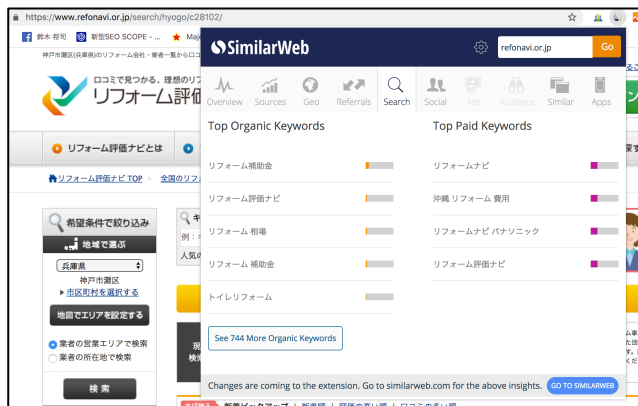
https://www.refonavi.or.jp/search/hyogo/c28102/

鈴木 将司　新型SEO SCOPE -...　Maj

神戸市灘区(兵庫県)のリフォーム会社・業者一覧からロコ

口コミで見つかる、理想のリ

リフォーム評価

SimilarWeb

refonavi.or.jp　Go

Overview　Sources　Geo　Referrals　Search　Social　Ads　Audience　Similar　Apps

Top Organic Keywords

リフォーム補助金

リフォーム評価ナビ

リフォーム 相場

リフォーム 補助金

トイレリフォーム

See 744 More Organic Keywords

Top Paid Keywords

リフォームナビ

沖縄 リフォーム 費用

リフォームナビ パナソニック

リフォーム評価ナビ

Changes are coming to the extension. Go to similarweb.com for the above insights.　GO TO SIMILARWEB

リフォーム評価ナビとは

リフォーム評価ナビ TOP　全国のリフ

希望条件で絞り込み

地域で選ぶ

兵庫県

神戸市灘区

市区町村を選択する

地図でエリアを設定する

業者の営業エリアで検索

業者の所在地で検索

検 索

例：

人気の

新着ピックアップ　新着順　評価の高い順　口コミの多い順